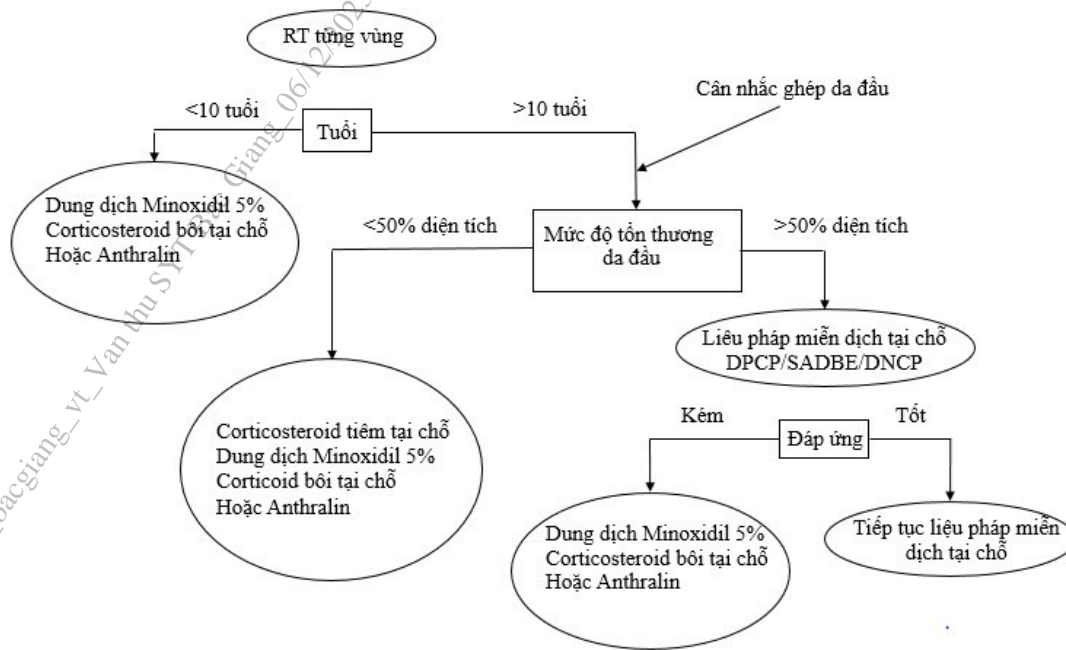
RT từng vùng

<10 tuổi

Tuổi

>10 tuổi

Cân nhắc ghép da đầu

Dung dịch Minoxidil 5%
Corticosteroid bôi tại chỗ
Hoặc Anthralin

<50% diện tích

Mức độ tổn thương da đầu

>50% diện tích

Liệu pháp miễn dịch tại chỗ
DPCP/SADBE/DNCP

Corticosteroid tiêm tại chỗ
Dung dịch Minoxidil 5%
Corticoid bôi tại chỗ
Hoặc Anthralin

Kém

Đáp ứng

Tốt

Dung dịch Minoxidil 5%
Corticosteroid bôi tại chỗ
Hoặc Anthralin

Tiếp tục liệu pháp miễn dịch tại chỗ

bacgiang_vt_Van thu SYT Bac Giang_06/12/202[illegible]